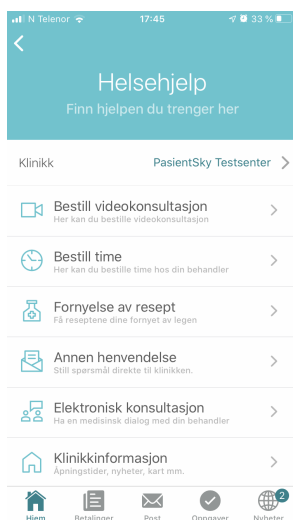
N Telenor 17:45 33 %

<

Helsehjelp

Finn hjelpen du trenger her

Klinikk PasientSky Testsenter >

Bestill videokonsultasjon
Her kan du bestille videokonsultasjon

Bestill time
Her kan du bestille time hos din behandler

Fornyelse av resept
Få reseptene dine fornyet av legen

Annen henvendelse
Still spørsmål direkte til klinikken.

Elektronisk konsultasjon
Ha en medisinsk dialog med din behandler

Klinikkinformasjon
Åpningstider, nyheter, kart mm.

Hjem Betalinger Post Oppgaver 2 Nyheter